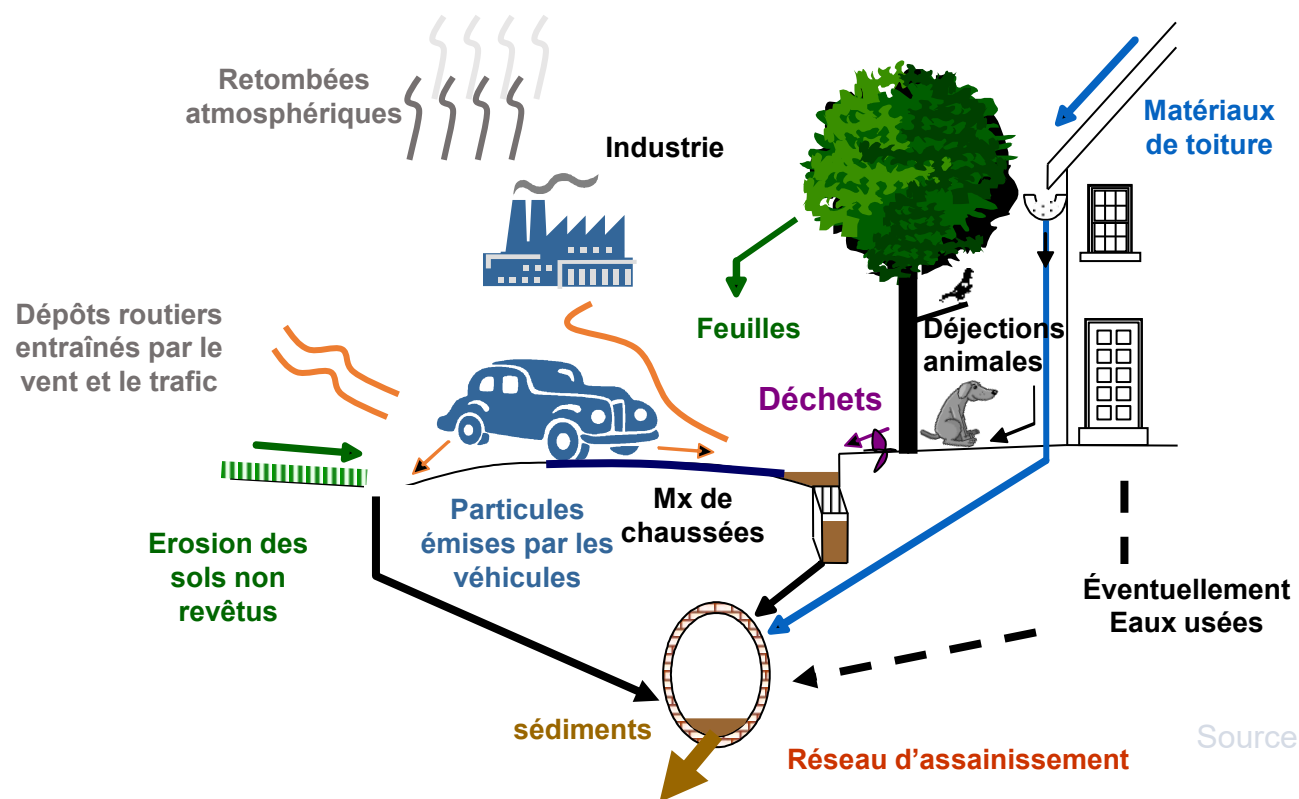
Retombées atmosphériques

Industrie

Matériaux de toiture

Dépôts routiers entraînés par le vent et le trafic

Feuilles

Déjections animales

Déchets

Erosion des sols non revêtus

Particules émises par les véhicules

Mx de chaussées

Éventuellement Eaux usées

sédiments

Réseau d'assainissement

Source